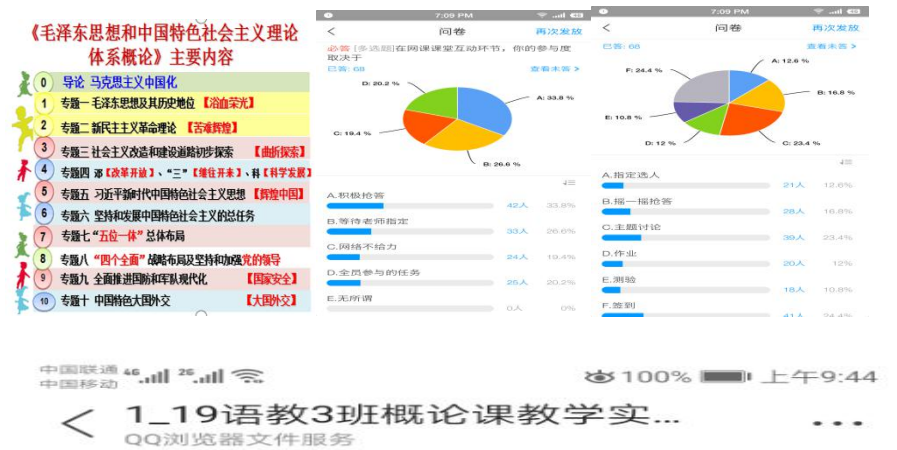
《毛泽东思想和中国特色社会主义理论体系概论》主要内容

0 导论 马克思主义中国化
1 专题一 毛泽东思想及其历史地位【浴血荣光】
2 专题二 新民主主义革命理论【苦难辉煌】
3 专题三 社会主义改造和建设道路初步探索【曲折探索】
4 专题四 邓【改革开放】、"三"【继往开来】、科【科学发展】
5 专题五 习近平新时代中国特色社会主义思想【辉煌中国】
6 专题六 坚持和发展中国特色社会主义的总任务
7 专题七 "五位一体"总体布局
8 专题八 "四个全面"战略布局及坚持和加强党的领导
9 专题九 全面推进国防和军队现代化【国家安全】
10 专题十 中国特色大国外交【大国外交】

7:09 PM
< 问卷 再次发放
必答 [多选题]在网课课堂互动环节，你的参与度取决于
已答: 68 查看未答 >
D: 20.2 %
A: 33.8 %
C: 19.4 %
B: 26.6 %
A.积极抢答 42人 33.8%
B.等待老师指定 33人 26.6%
C.网络不给力 24人 19.4%
D.全员参与的任务 25人 20.2%
E.无所谓 0人 0%

7:09 PM
< 问卷 再次发放
已答: 68 查看未答 >
F: 24.4 %
A: 12.6 %
B: 16.8 %
E: 10.8 %
D: 12 %
C: 23.4 %
A.指定选人 21人 12.6%
B.摇一摇抢答 28人 16.8%
C.主题讨论 39人 23.4%
D.作业 20人 12%
E.测验 18人 10.8%
F.签到 41人 24.4%

中国联通 4G 中国移动 2G 100% 上午9:44
< 1_19语教3班概论课教学实... ...
QQ浏览器文件服务